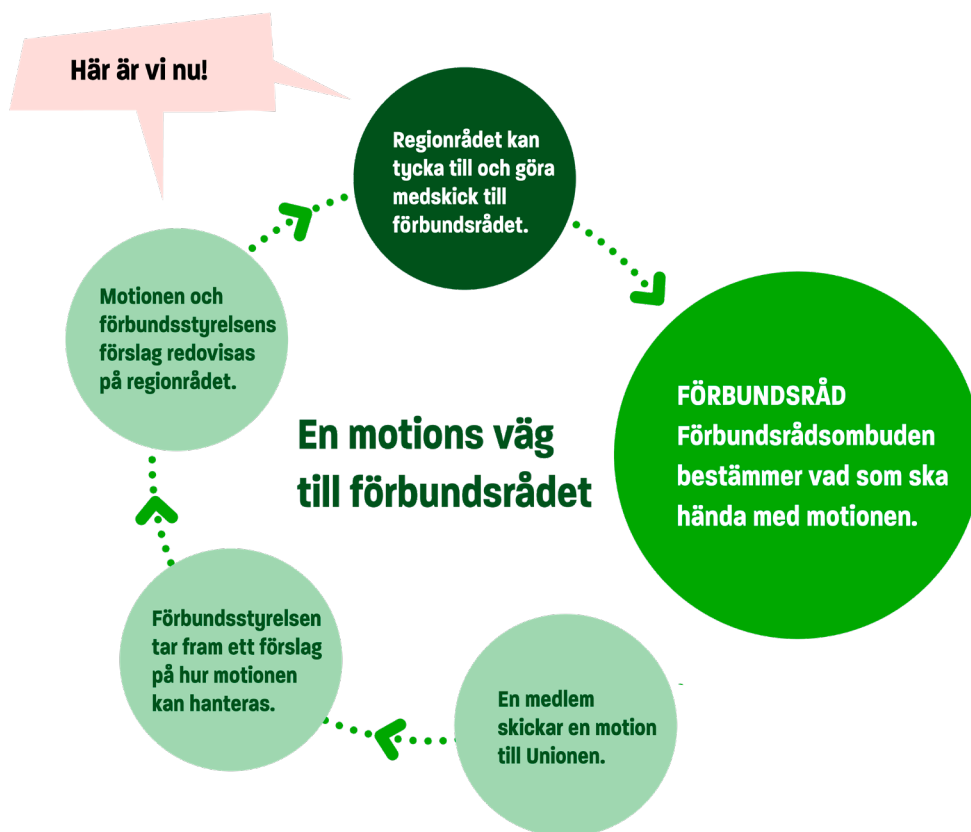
Här är vi nu!

En motions väg till förbundsrådet

En medlem skickar en motion till Unionen.

Förbundsstyrelsen tar fram ett förslag på hur motionen kan hanteras.

Motionen och förbundsstyrelsens förslag redovisas på regionrådet.

Regionrådet kan tycka till och göra medskick till förbundsrådet.

FÖRBUNDSRÅD
Förbundsrådsombuden bestämmer vad som ska hända med motionen.